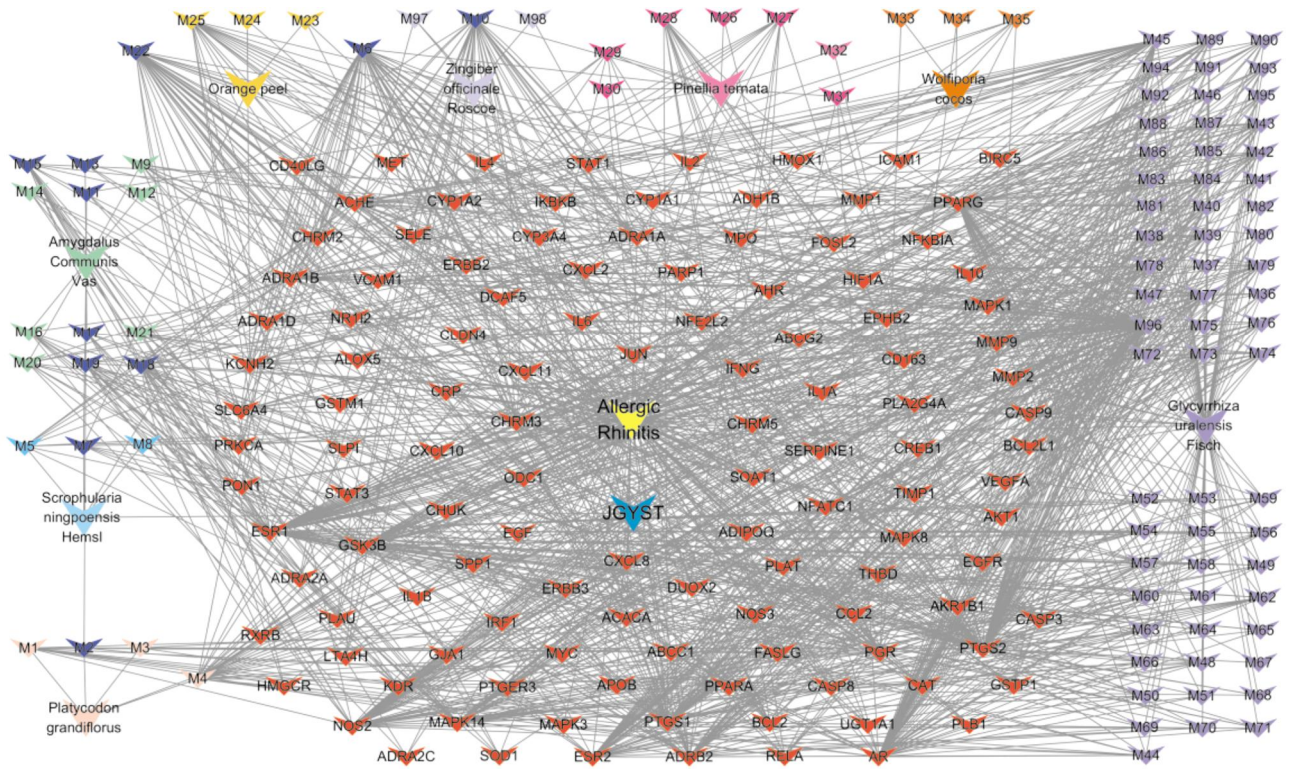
M25 M24 M23 M97 M10 M98 M28 M26 M27 M33 M34 M35 M45 M89 M90

M22 Orange peel M6 Zingiber officinale Roscoe M29 M30 Pinellia ternata M32 M31 Wolfiporia cocos M94 M91 M93 M92 M46 M95 M88 M87 M43

M15 M13 M9 M14 M11 M12 CD40LG MET IL4 STAT1 IL2 HMOX1 ICAM1 BIRC5 M86 M85 M42 M83 M84 M41

Amygdalus Communis Vas

ACHE CYP1A2 IKBKB CYP1A1 ADH1B MMP1 PPARG M81 M40 M82

CHRM2 SELE CYP3A4 ADRA1A MPO FOSL2 NFKBIA M38 M39 M80

ADRA1B VCAM1 ERBB2 CXCL2 PARP1 AHR HIF1A IL10 M78 M37 M79

DCAF5 MAPK1 M47 M77 M36

ADRA1D NR1I2 IL6 NFE2L2 EPHB2 M96 M75 M76

M16 M17 M21 CLDN4 ABCG2 MMP9 M72 M73 M74

M20 M19 M18 KCNH2 ALOX5 JUN CD163

CXCL11 IFNG MMP2

SLC6A4 GSTM1 CRP IL1A PLA2G4A Glycyrrhiza uralensis Fisch

Allergic Rhinitis

CHRM3 CHRM5 CASP9

M5 M7 M8 PRKCA SLPI CXCL10 SERPINE1 CREB1 BCL2L1

PON1 STAT3 ODC1 SOAT1 VEGFA

Scrophularia ningpoensis Hemsl

CHUK JGYST TIMP1 NFATC1 AKT1 M52 M53 M59

ESR1 EGF ADIPOQ M54 M55 M56

GSK3B CXCL8 MAPK8 EGFR M57 M58 M49

ADRA2A SPP1 ERBB3 DUOX2 PLAT THBD

IL1B ACACA NOS3 AKR1B1 M60 M61 M62

PLAU IRF1 CCL2 CASP3 M63 M64 M65

M1 M2 M3 RXRB GJA1 MYC ABCC1 FASLG PGR PTGS2 M66 M48 M67

M4 LTA4H HMGCR KDR PTGER3 APOB PPARA CASP8 CAT GSTP1 M50 M51 M68

Platycodon grandiflorus

NOS2 MAPK14 MAPK3 PTGS1 BCL2 UGT1A1 PLB1 M69 M70 M71

ADRA2C SOD1 ESR2 ADRB2 RELA AR M44